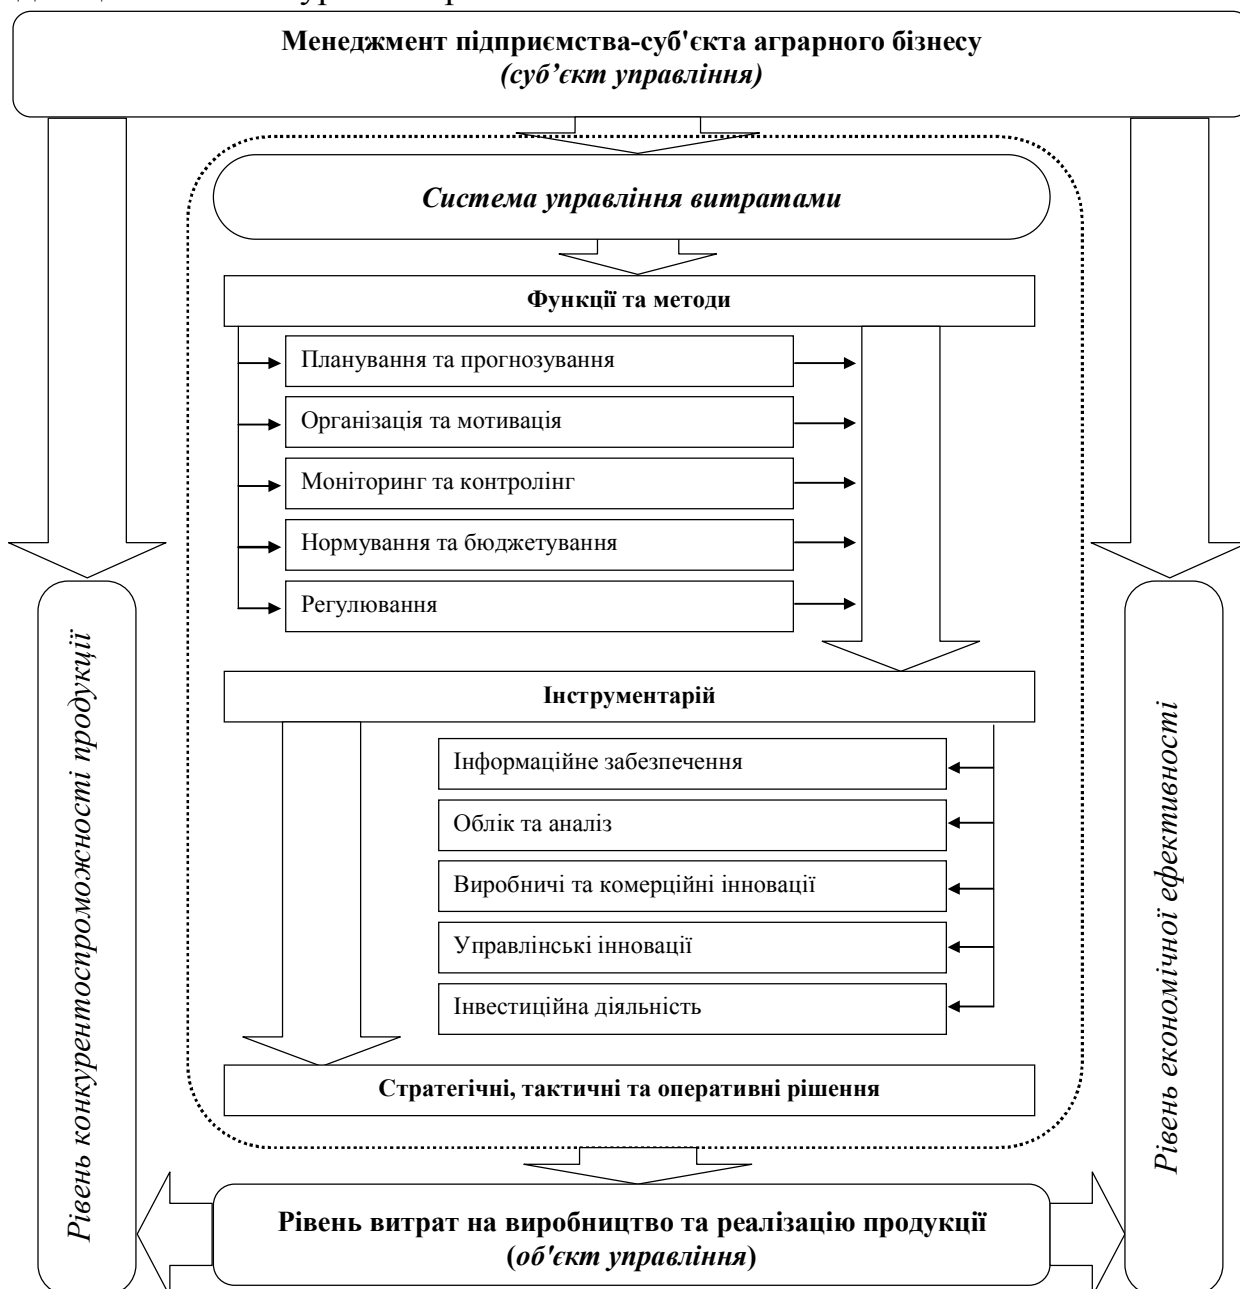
Менеджмент підприємства-суб'єкта аграрного бізнесу
(суб’єкт управління)

Система управління витратами

Функції та методи

Планування та прогнозування

Організація та мотивація

Моніторинг та контролінг

Нормування та бюджетування

Регулювання

Інструментарій

Інформаційне забезпечення

Облік та аналіз

Виробничі та комерційні інновації

Управлінські інновації

Інвестиційна діяльність

Стратегічні, тактичні та оперативні рішення

Рівень конкурентоспроможності продукції

Рівень економічної ефективності

Рівень витрат на виробництво та реалізацію продукції
(об'єкт управління)